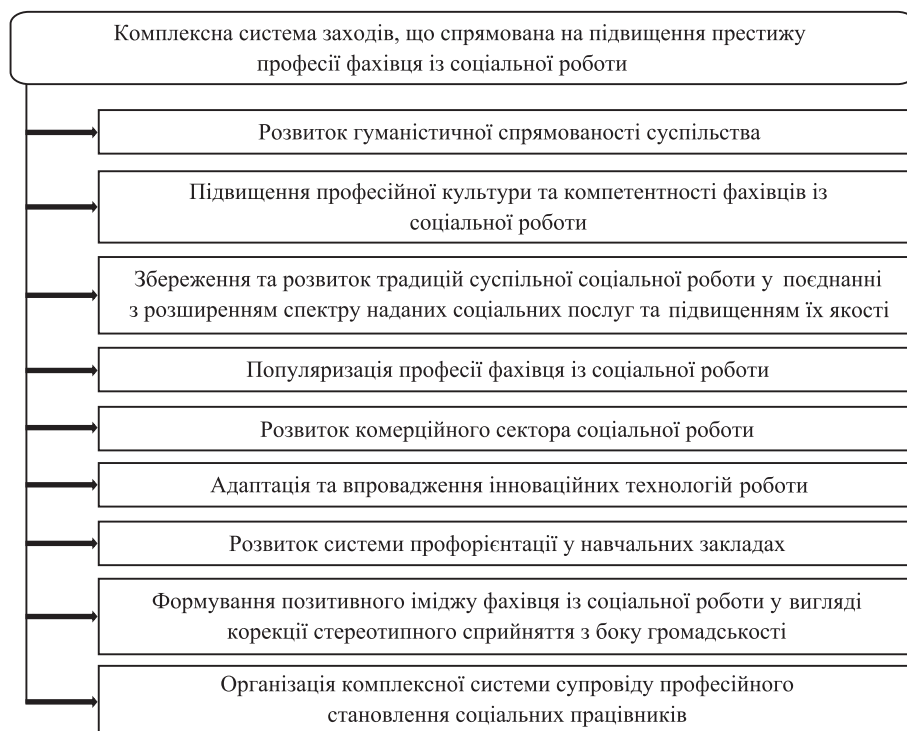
Комплексна система заходів, що спрямована на підвищення престижу професії фахівця із соціальної роботи

Розвиток гуманістичної спрямованості суспільства

Підвищення професійної культури та компетентності фахівців із соціальної роботи

Збереження та розвиток традицій суспільної соціальної роботи у поєднанні з розширенням спектру наданих соціальних послуг та підвищенням їх якості

Популяризація професії фахівця із соціальної роботи

Розвиток комерційного сектора соціальної роботи

Адаптація та впровадження інноваційних технологій роботи

Розвиток системи профорієнтації у навчальних закладах

Формування позитивного іміджу фахівця із соціальної роботи у вигляді корекції стереотипного сприйняття з боку громадськості

Організація комплексної системи супровіду професійного становлення соціальних працівників